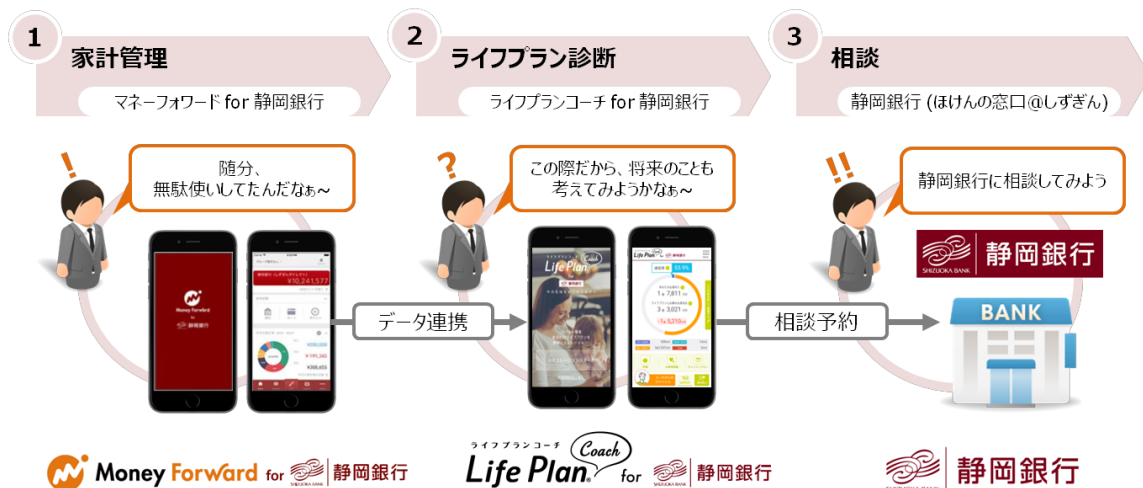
1 家計管理

マネーフォワード for 静岡銀行

2 ライフプラン診断

ライフプランコーチ for 静岡銀行

3 相談

静岡銀行 (ほけんの窓口@しずぎん)

!

随分、無駄使いしてたんだなぁ~

?

この際だから、将来のことも考えてみようかなぁ~

!!

静岡銀行に相談してみよう

Money Forward for 静岡銀行

¥10,241,577

データ連携

Life Plan Coach

相談予約

SHIZUOKA BANK 静岡銀行

BANK

Money Forward for SHIZUOKA BANK 静岡銀行

ライフプランコーチ Life Plan Coach for SHIZUOKA BANK 静岡銀行

静岡銀行